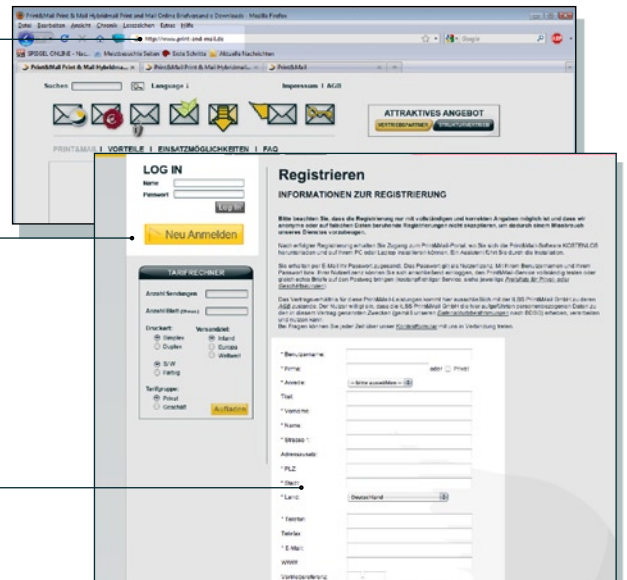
Print&Mail Print & Mail Hybridmail Print and Mail Online Briefversand s Downloads - Mozilla Firefox
Datei Bearbeiten Ansicht Chronik Lesezeichen Extras Hilfe
http://www.print-and-mail.de
Google
SPIEGEL ONLINE - Nac... Meistbesuchte Seiten Erste Schritte Aktuelle Nachrichten
Print&Mail Print & Mail Hybridma... Print&Mail Print & Mail Hybridmail... Print&Mail

Suchen Language Impressum | AGB

ATTRAKTIVES ANGEBOT
VERTRIEBSPARTNER STRUKTURVERTRIEB

PRINTMAIL | VORTEILE | EINSATZMÖGLICHKEITEN | FAQ

LOG IN
Name
Passwort
Log In

Neu Anmelden

TARIFRECHNER
Anzahl Sendungen
Anzahl Blatt (Blatt)
Druckart: Simplex Duplex
S/W Farbig
Versandziel: Inland Europa Weltweit
Tarifgruppe: Privat Geschäft
Aufladen

Registrieren
INFORMATIONEN ZUR REGISTRIERUNG

Bitte beachten Sie, dass die Registrierung nur mit vollständigen und korrekten Angaben möglich ist und dass wir anonyme oder auf falschen Daten beruhende Registrierungen nicht akzeptieren, um dadurch einem Missbrauch unseres Dienstes vorzubeugen.

Nach erfolgter Registrierung erhalten Sie Zugang zum PrintMail-Portal, wo Sie sich die PrintMail-Software KOSTENLOS herunterladen und auf Ihrem PC oder Laptop installieren können. Ein Assistent führt Sie durch die Installation.

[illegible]

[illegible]

* Benutzername
* Firma oder Privat
* Anrede -- bitte auswählen --
Titel
* Vorname
* Name
* Strasse 1
Adresszusatz
* PLZ
* Stadt
* Land Deutschland
* Telefon
Telefax
* E-Mail
WWW
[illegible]